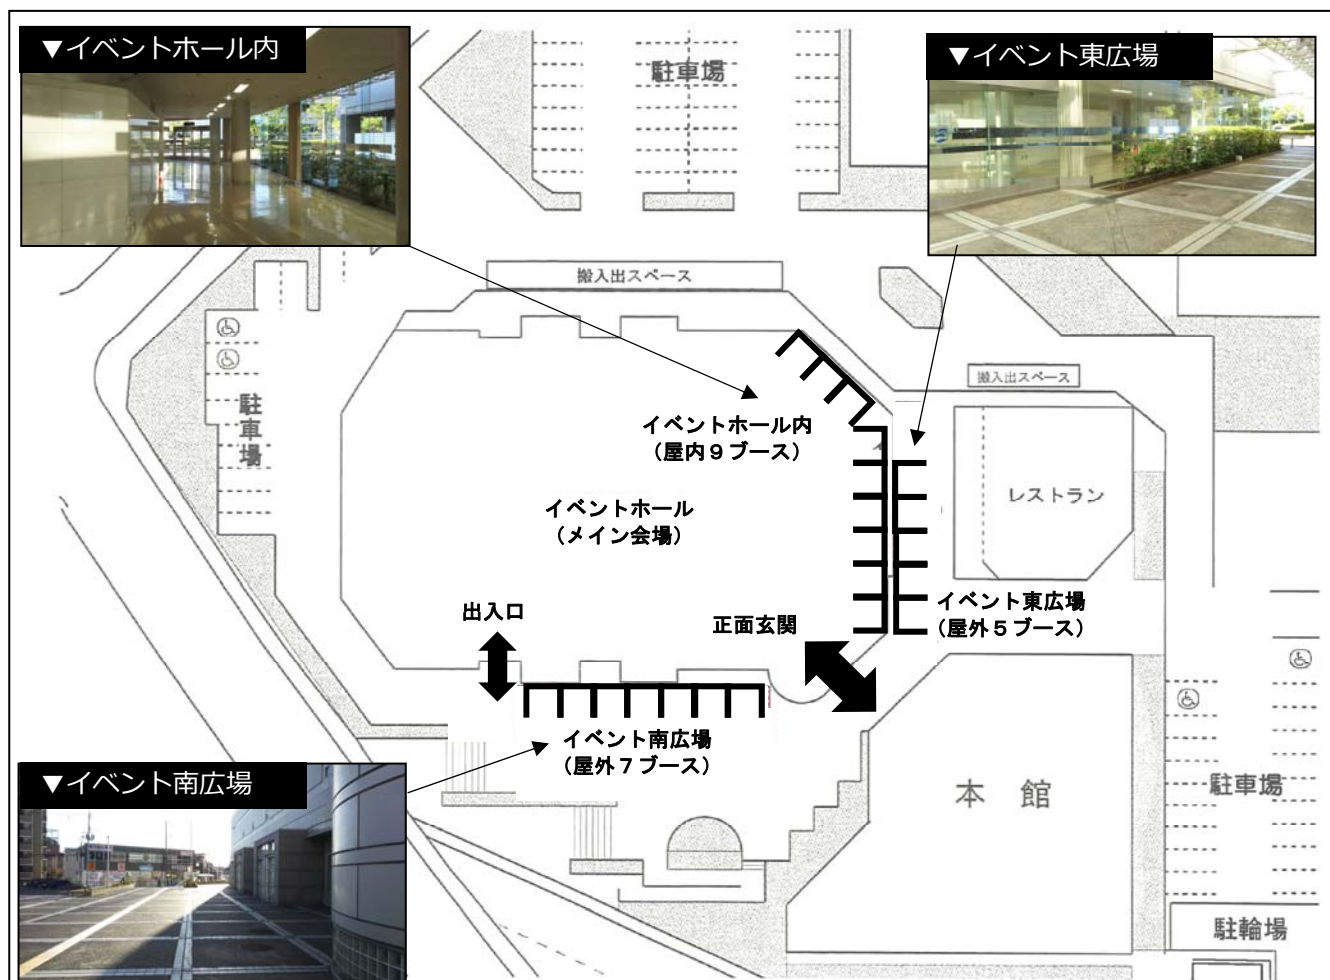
▼イベントホール内

駐車場

▼イベント東広場

搬入出スペース

搬入出スペース

駐車場

イベントホール内
（屋内９ブース）

イベントホール
（メイン会場）

レストラン

出入口

正面玄関

イベント東広場
（屋外５ブース）

イベント南広場
（屋外７ブース）

▼イベント南広場

本　館

駐車場

駐輪場